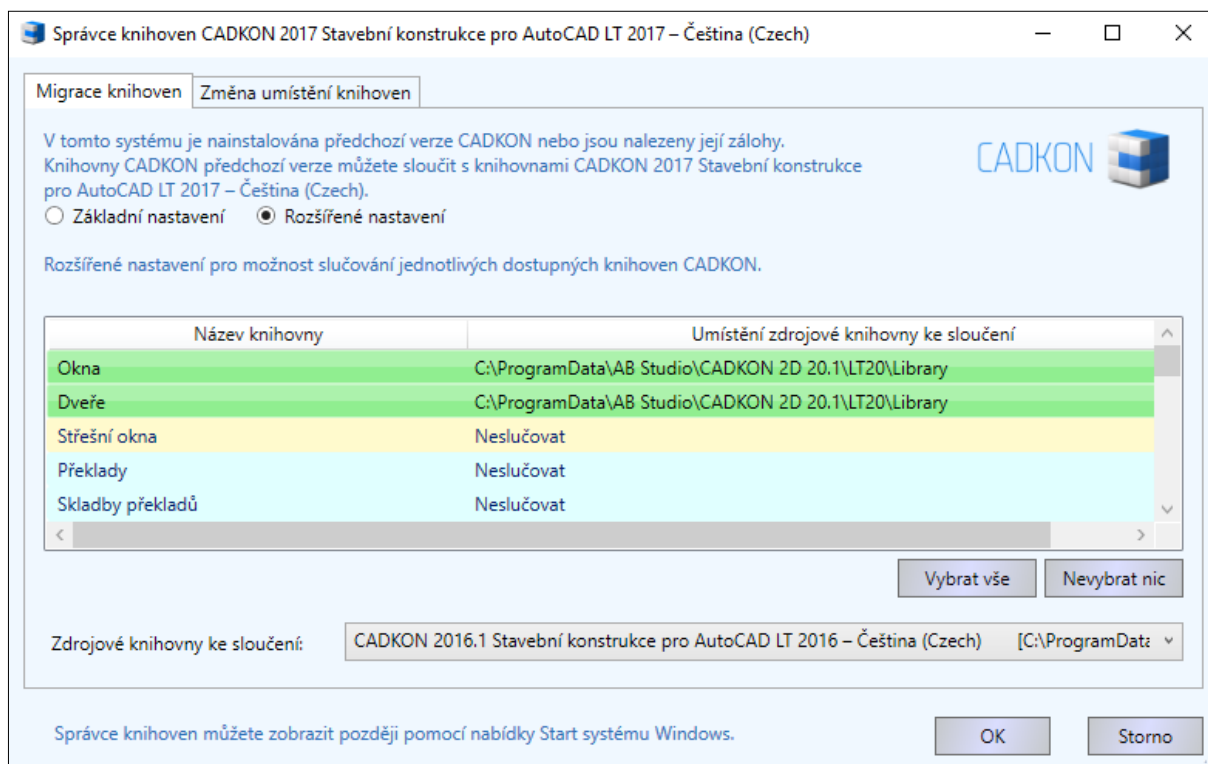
Správce knihoven CADKON 2017 Stavební konstrukce pro AutoCAD LT 2017 – Čeština (Czech)

Migrace knihoven | Změna umístění knihoven

V tomto systému je nainstalována předchozí verze CADKON nebo jsou nalezeny její zálohy. Knihovny CADKON předchozí verze můžete sloučit s knihovnami CADKON 2017 Stavební konstrukce pro AutoCAD LT 2017 – Čeština (Czech).

CADKON

Základní nastavení
Rozšířené nastavení

Rozšířené nastavení pro možnost slučování jednotlivých dostupných knihoven CADKON.

| Název knihovny | Umístění zdrojové knihovny ke sloučení |
|---|---|
| Okna | C:\ProgramData\AB Studio\CADKON 2D 20.1\LT20\Library |
| Dveře | C:\ProgramData\AB Studio\CADKON 2D 20.1\LT20\Library |
| Střešní okna | Neslučovat |
| Překlady | Neslučovat |
| Skladby překladů | Neslučovat |

Vybrat vše
Nevybrat nic

Zdrojové knihovny ke sloučení: CADKON 2016.1 Stavební konstrukce pro AutoCAD LT 2016 – Čeština (Czech) [C:\ProgramData

Správce knihoven můžete zobrazit později pomocí nabídky Start systému Windows.

OK
Storno